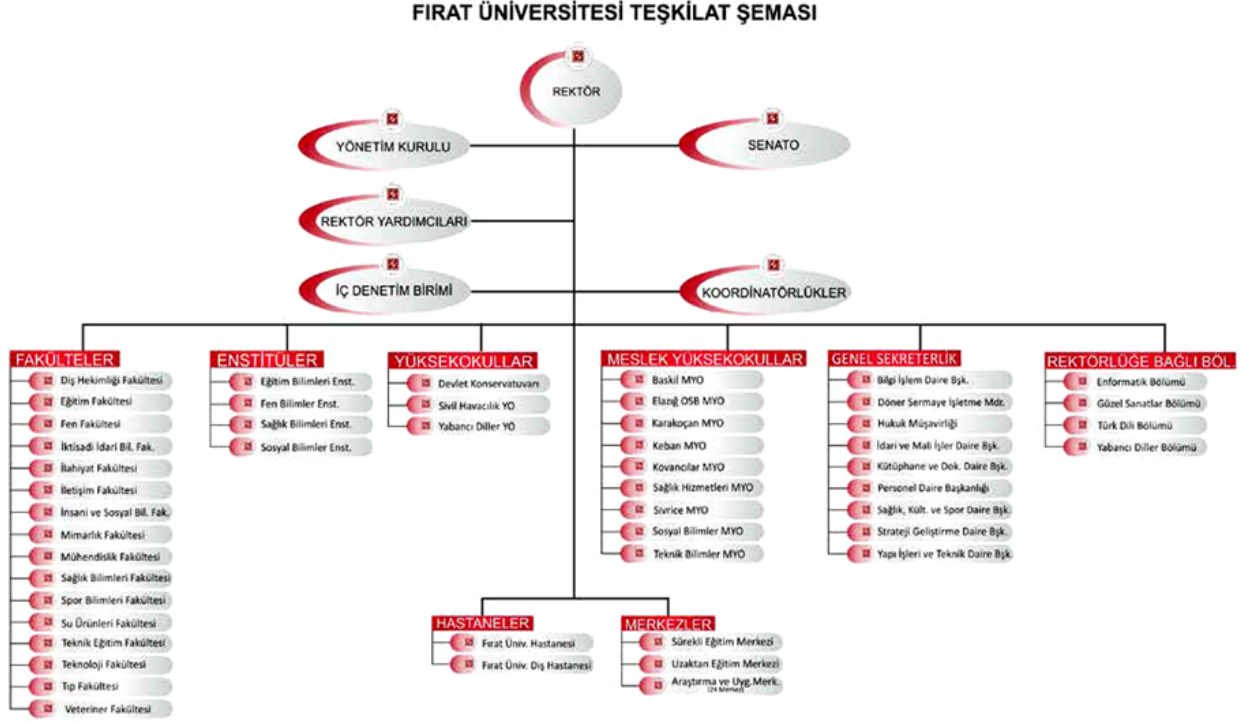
FIRAT ÜNİVERSİTESİ TEŞKİLAT ŞEMASI

REKTÖR

YÖNETİM KURULU

SENATO

REKTÖR YARDIMCILARI

İÇ DENETİM BİRİMİ

KOORDİNATÖRLÜKLER

FAKÜLTELER
Diş Hekimliği Fakültesi
Eğitim Fakültesi
Fen Fakültesi
İktisadi İdari Bil. Fak.
İlahiyat Fakültesi
İletişim Fakültesi
İnsani ve Sosyal Bil. Fak.
Mimarlık Fakültesi
Mühendislik Fakültesi
Sağlık Bilimleri Fakültesi
Spor Bilimleri Fakültesi
Su Ürünleri Fakültesi
Teknik Eğitim Fakültesi
Teknoloji Fakültesi
Tıp Fakültesi
Veteriner Fakültesi

ENSTİTÜLER
Eğitim Bilimleri Enst.
Fen Bilimler Enst.
Sağlık Bilimleri Enst.
Sosyal Bilimler Enst.

YÜKSEKOKULLAR
Devlet Konservatuvarı
Sivil Havacılık YO
Yabancı Diller YO

MESLEK YÜKSEKOKULLAR
Baskil MYO
Elazığ OSB MYO
Karakoçan MYO
Keban MYO
Kovancılar MYO
Sağlık Hizmetleri MYO
Sivrice MYO
Sosyal Bilimler MYO
Teknik Bilimler MYO

GENEL SEKRETERLİK
Bilgi İşlem Daire Bşk.
Döner Sermaye İşletme Mdr.
Hukuk Müşavirliği
İdari ve Mali İşler Daire Bşk.
Kütüphane ve Dok. Daire Bşk.
Personel Daire Başkanlığı
Sağlık, Kült. ve Spor Daire Bşk.
Strateji Geliştirme Daire Bşk.
Yapı İşleri ve Teknik Daire Bşk.

REKTÖRLÜĞE BAĞLI BÖL.
Enformatik Bölümü
Güzel Sanatlar Bölümü
Türk Dili Bölümü
Yabancı Diller Bölümü

HASTANELER
Fırat Üniv. Hastanesi
Fırat Üniv. Diş Hastanesi

MERKEZLER
Sürekli Eğitim Merkezi
Uzaktan Eğitim Merkezi
Araştırma ve Uyg.Merk. (24 Merkez)